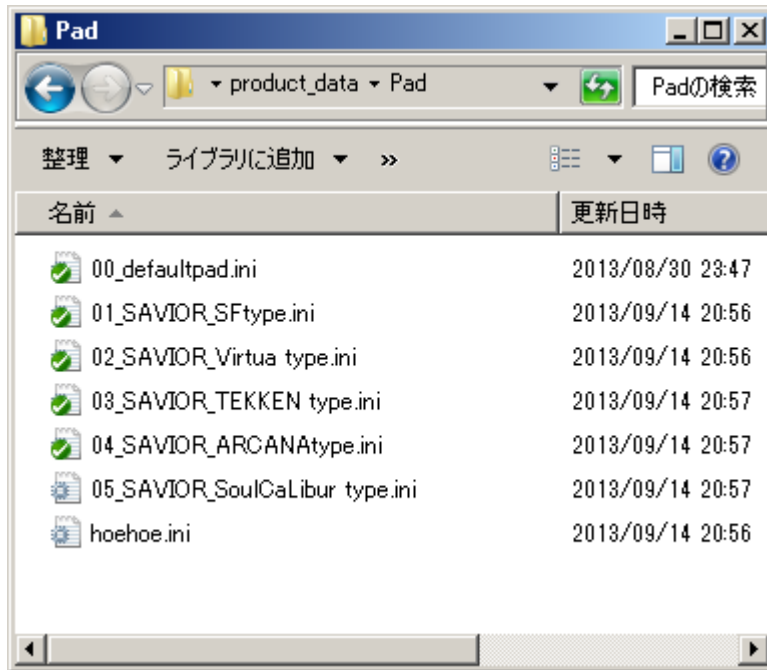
Pad

▸ product_data ▸ Pad

Padの検索

整理 ▾ ライブラリに追加 ▾ »

| 名前 | 更新日時 |
|---|---|
| 00_defaultpad.ini | 2013/08/30 23:47 |
| 01_SAVIOR_SFtype.ini | 2013/09/14 20:56 |
| 02_SAVIOR_Virtua type.ini | 2013/09/14 20:56 |
| 03_SAVIOR_TEKKEN type.ini | 2013/09/14 20:57 |
| 04_SAVIOR_ARCANAtype.ini | 2013/09/14 20:57 |
| 05_SAVIOR_SoulCaLibur type.ini | 2013/09/14 20:57 |
| hoehoe.ini | 2013/09/14 20:56 |